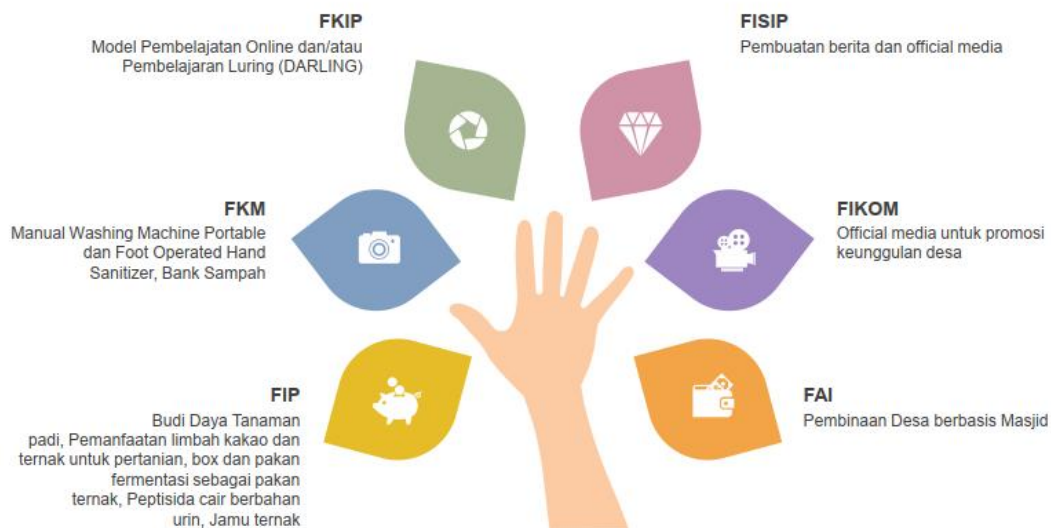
FKIP
Model Pembelajatan Online dan/atau Pembelajaran Luring (DARLING)

FISIP
Pembuatan berita dan official media

FKM
Manual Washing Machine Portable dan Foot Operated Hand Sanitizer, Bank Sampah

FIKOM
Official media untuk promosi keunggulan desa

FIP
Budi Daya Tanaman padi, Pemanfaatan limbah kakao dan ternak untuk pertanian, box dan pakan fermentasi sebagai pakan ternak, Peptisida cair berbahan urin, Jamu ternak

FAI
Pembinaan Desa berbasis Masjid